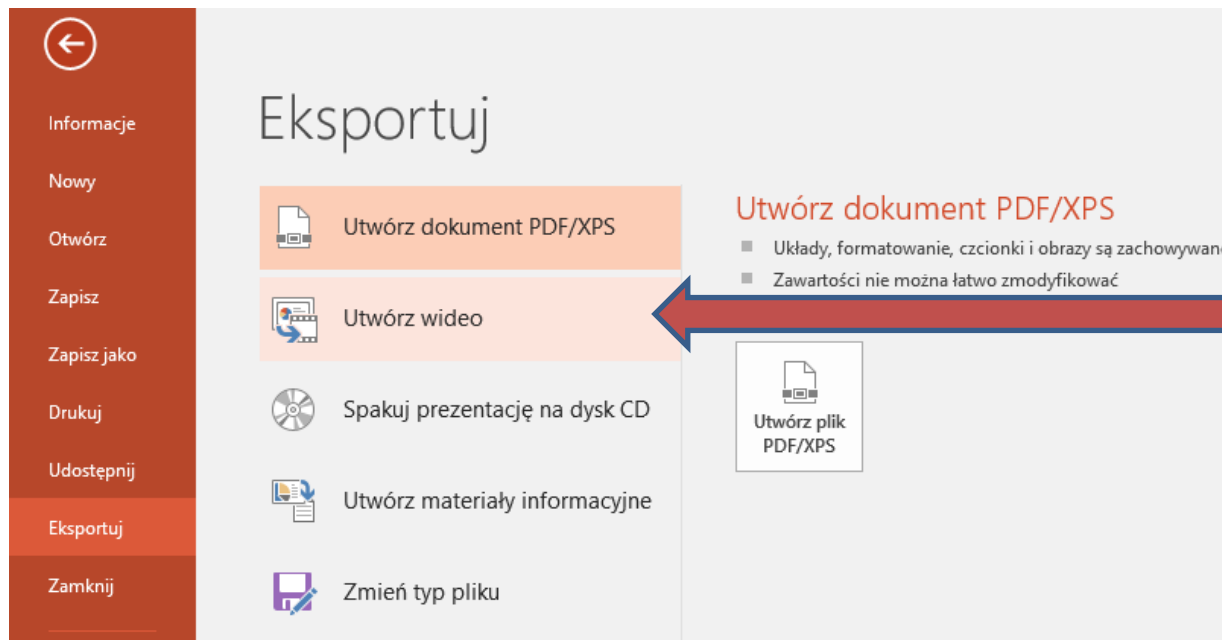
Informacje

Nowy

Otwórz

Zapisz

Zapisz jako

Drukuj

Udostępnij

Eksportuj

Zamknij

Eksportuj

Utwórz dokument PDF/XPS

Utwórz wideo

Spakuj prezentację na dysk CD

Utwórz materiały informacyjne

Zmień typ pliku

Utwórz dokument PDF/XPS

- Układy, formatowanie, czcionki i obrazy są zachowywan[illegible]
- Zawartości nie można łatwo zmodyfikować

Utwórz plik PDF/XPS